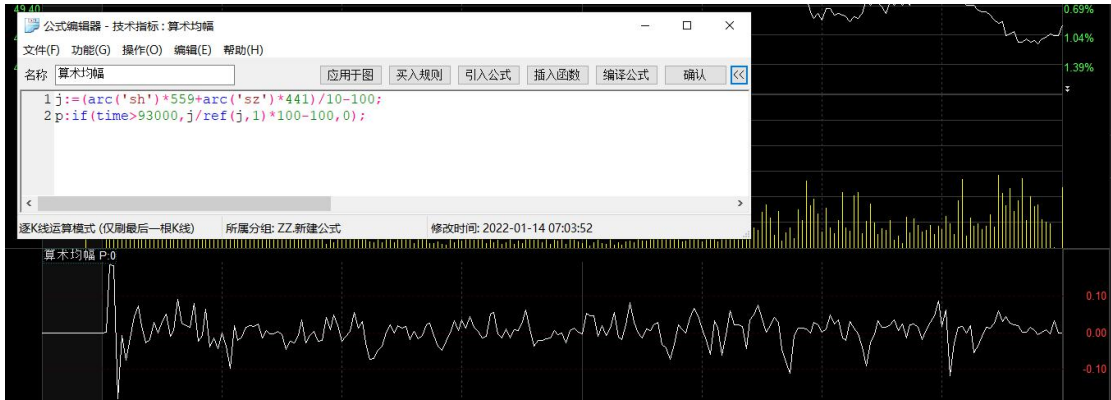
49.40

0.69%

1.04%

1.39%

公式编辑器 - 技术指标 : 算术均幅

文件(F) 功能(G) 操作(O) 编辑(E) 帮助(H)

名称 算术均幅 应用于图 买入规则 引入公式 插入函数 编译公式 确认 <<

1 j:=(arc('sh')*559+arc('sz')*441)/10-100;
2 p:if(time>93000,j/ref(j,1)*100-100,0);

逐K线运算模式 (仅刷最后一根K线) 所属分组: ZZ.新建公式 修改时间: 2022-01-14 07:03:52

算术均幅 P:0

0.10

0.00

-0.10